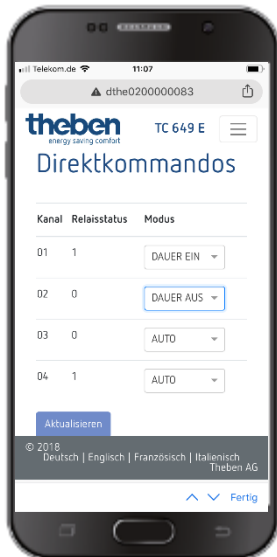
Telekom.de 11:07

dthe0200000083

theben
energy saving comfort

TC 649 E

Direktkommandos

| Kanal | Relaisstatus | Modus |
|---|---|---|
| 01 | 1 | DAUER EIN |
| 02 | 0 | DAUER AUS |
| 03 | 0 | AUTO |
| 04 | 1 | AUTO |

Aktualisieren

© 2018
Deutsch | Englisch | Französisch | Italienisch
Theben AG

Fertig